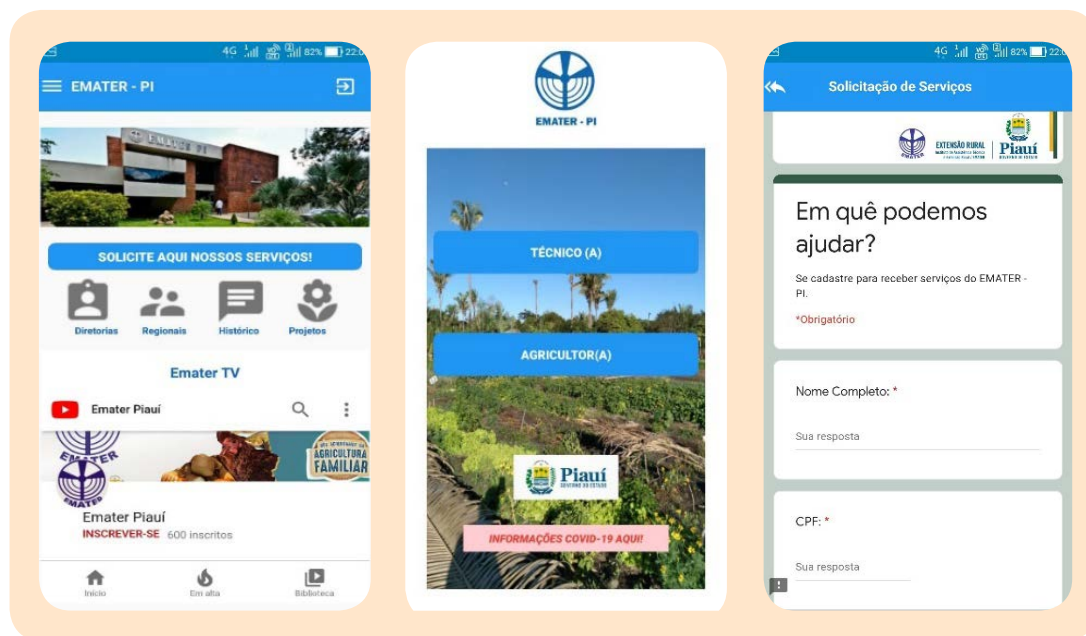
4G 82% 22:0

EMATER - PI

EMATER PI

SOLICITE AQUI NOSSOS SERVIÇOS!

Diretorias
Regionais
Histórico
Projetos

Emater TV

Emater Piauí

AGRICULTURA FAMILIAR

EMATER

Emater Piauí
INSCREVER-SE 600 inscritos

Início
Em alta
Biblioteca

EMATER - PI

TÉCNICO (A)

AGRICULTOR(A)

Piauí
GOVERNO DO ESTADO

INFORMAÇÕES COVID-19 AQUI!

4G 82% 22:0

Solicitação de Serviços

EMATER
EXTENSÃO RURAL
Piauí
GOVERNO DO ESTADO

Em quê podemos ajudar?

Se cadastre para receber serviços do EMATER - PI.

*Obrigatório

Nome Completo: *

Sua resposta

CPF: *

Sua resposta